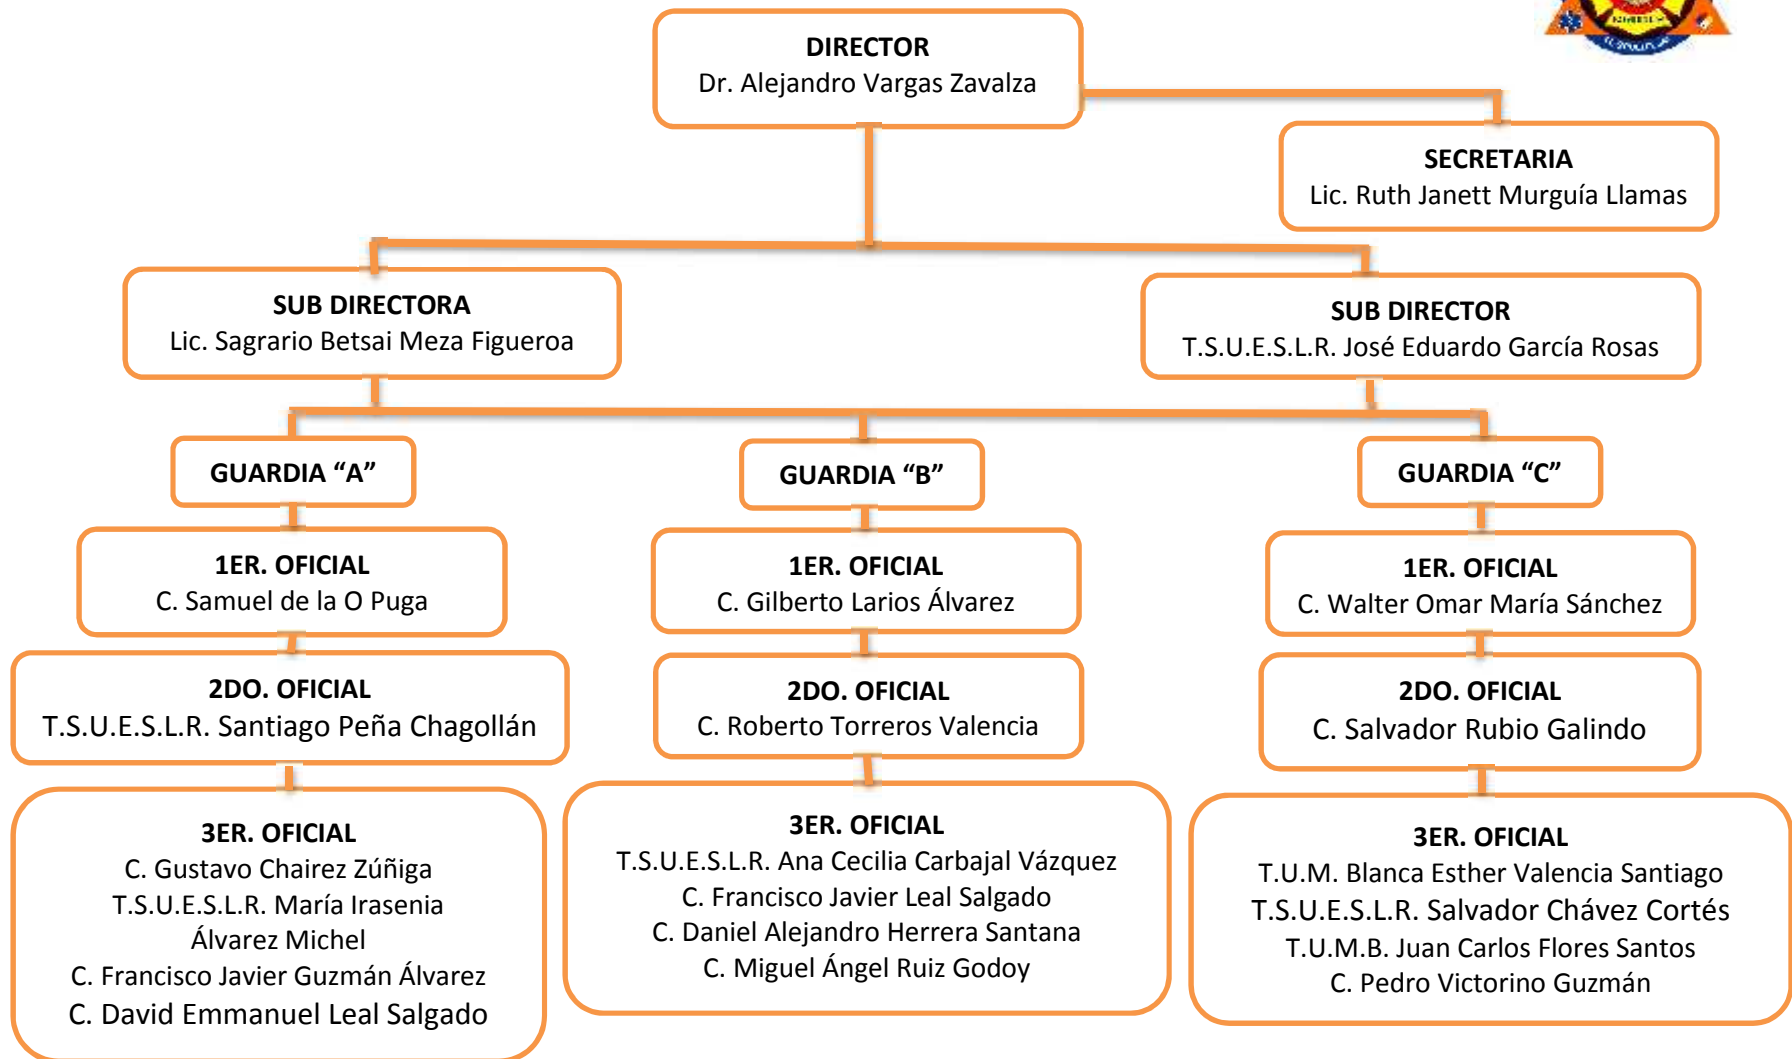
DIRECTOR
Dr. Alejandro Vargas Zavalza

SECRETARIA
Lic. Ruth Janett Murguía Llamas

SUB DIRECTORA
Lic. Sagrario Betsai Meza Figueroa

SUB DIRECTOR
T.S.U.E.S.L.R. José Eduardo García Rosas

GUARDIA “A”

1ER. OFICIAL
C. Samuel de la O Puga

2DO. OFICIAL
T.S.U.E.S.L.R. Santiago Peña Chagollán

3ER. OFICIAL
C. Gustavo Chairez Zúñiga
T.S.U.E.S.L.R. María Irasenia Álvarez Michel
C. Francisco Javier Guzmán Álvarez
C. David Emmanuel Leal Salgado

GUARDIA “B”

1ER. OFICIAL
C. Gilberto Larios Álvarez

2DO. OFICIAL
C. Roberto Torreros Valencia

3ER. OFICIAL
T.S.U.E.S.L.R. Ana Cecilia Carbajal Vázquez
C. Francisco Javier Leal Salgado
C. Daniel Alejandro Herrera Santana
C. Miguel Ángel Ruiz Godoy

GUARDIA “C”

1ER. OFICIAL
C. Walter Omar María Sánchez

2DO. OFICIAL
C. Salvador Rubio Galindo

3ER. OFICIAL
T.U.M. Blanca Esther Valencia Santiago
T.S.U.E.S.L.R. Salvador Chávez Cortés
T.U.M.B. Juan Carlos Flores Santos
C. Pedro Victorino Guzmán